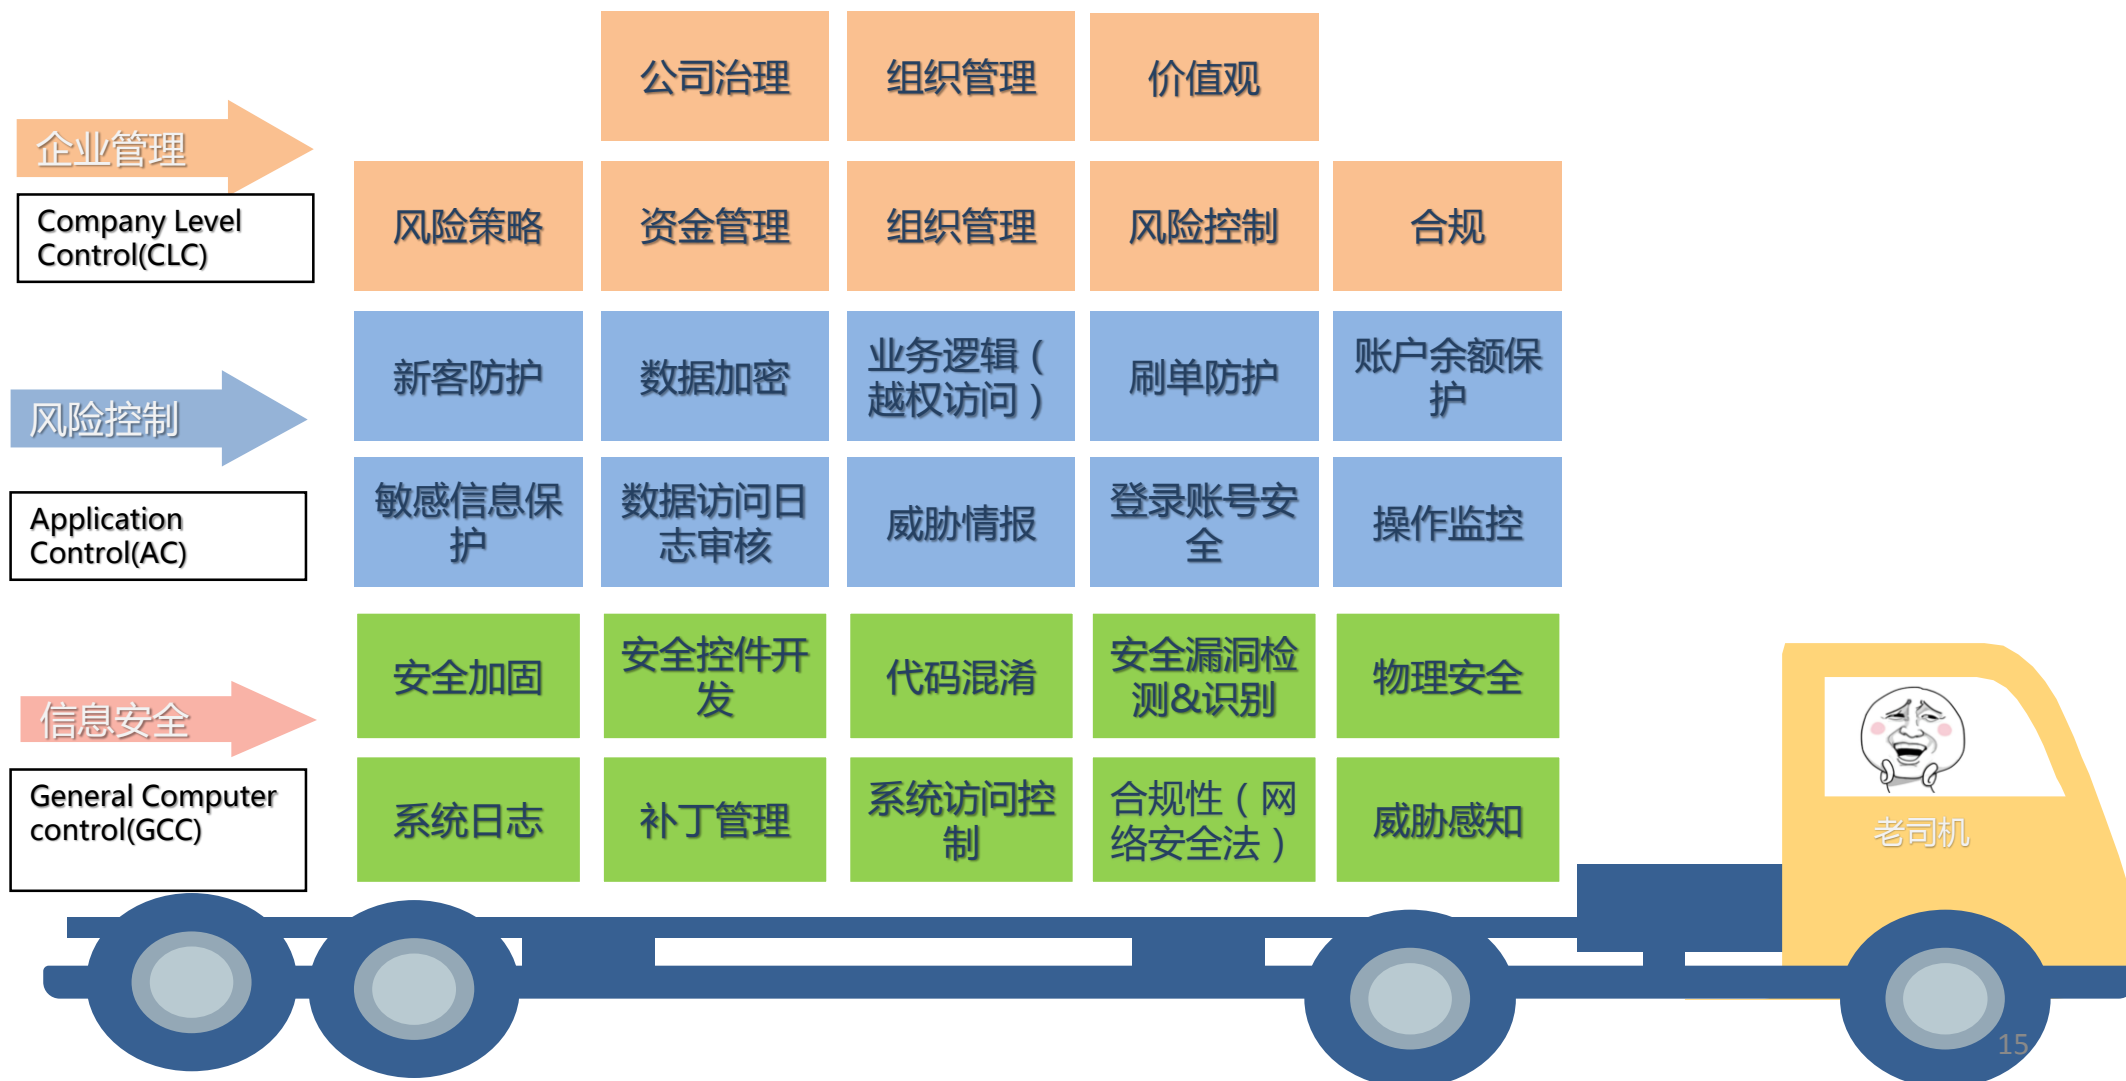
公司治理

组织管理

价值观

企业管理

Company Level Control(CLC)

风险策略

资金管理

组织管理

风险控制

合规

新客防护

数据加密

业务逻辑（越权访问）

刷单防护

账户余额保护

风险控制

Application Control(AC)

敏感信息保护

数据访问日志审核

威胁情报

登录账号安全

操作监控

安全加固

安全控件开发

代码混淆

安全漏洞检测&识别

物理安全

信息安全

General Computer control(GCC)

系统日志

补丁管理

系统访问控制

合规性（网络安全法）

威胁感知

老司机

15